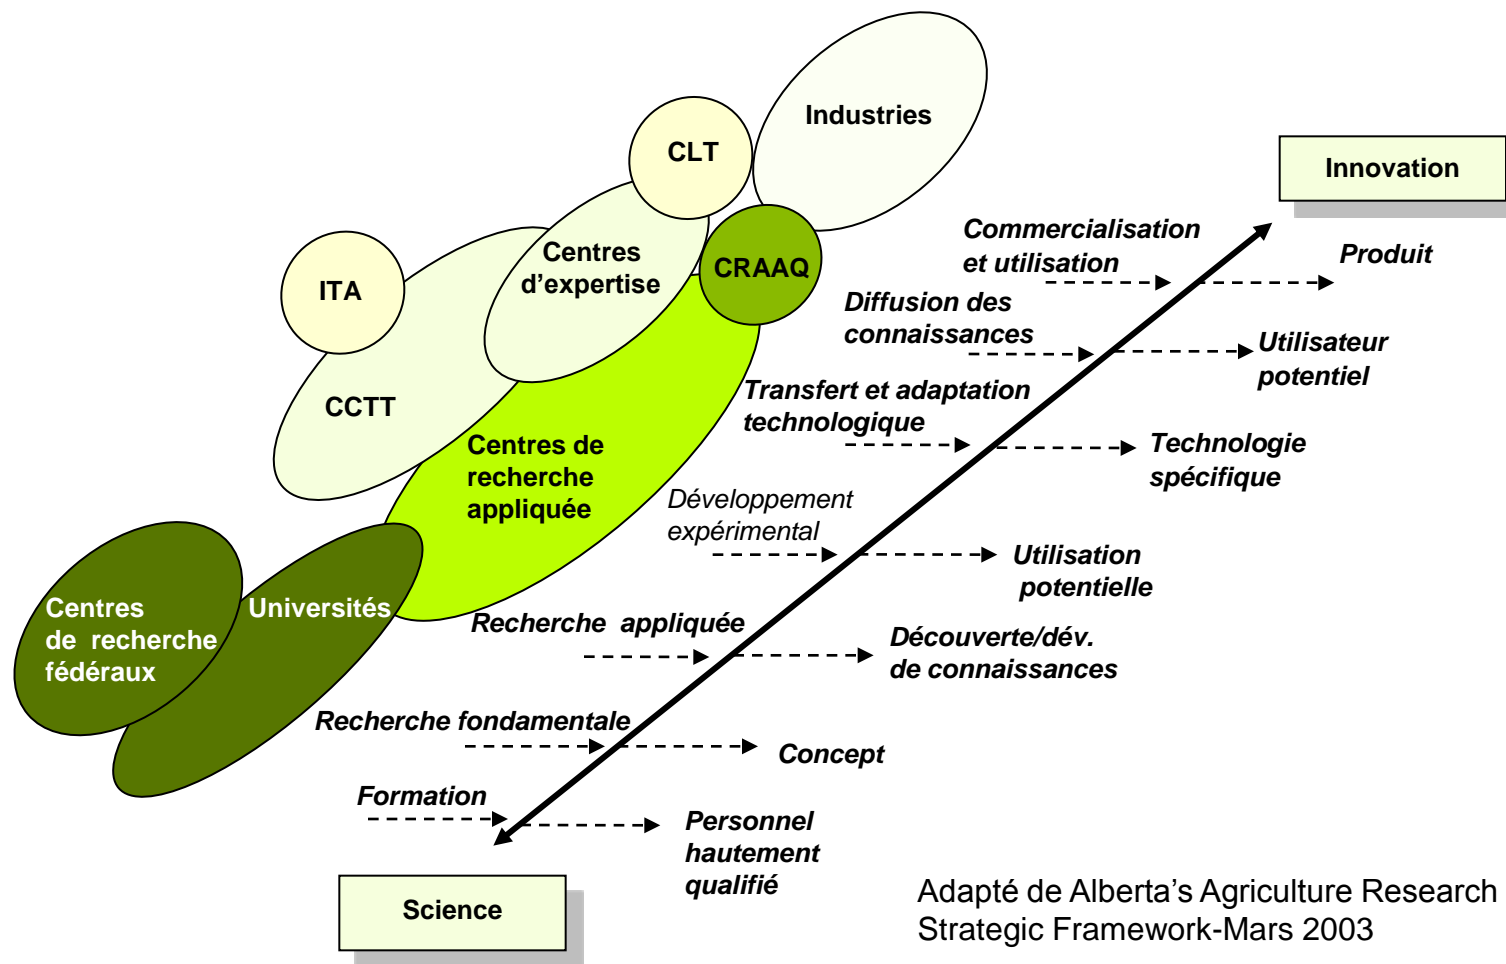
Industries

CLT

Innovation

Centres d'expertise

CRAAQ

ITA

CCTT

Centres de recherche appliquée

Centres de recherche fédéraux

Universités

Commercialisation et utilisation

Produit

Diffusion des connaissances

Utilisateur potentiel

Transfert et adaptation technologique

Technologie spécifique

Développement expérimental

Utilisation potentielle

Recherche appliquée

Découverte/dév. de connaissances

Recherche fondamentale

Concept

Formation

Personnel hautement qualifié

Science

Adapté de Alberta's Agriculture Research Strategic Framework-Mars 2003